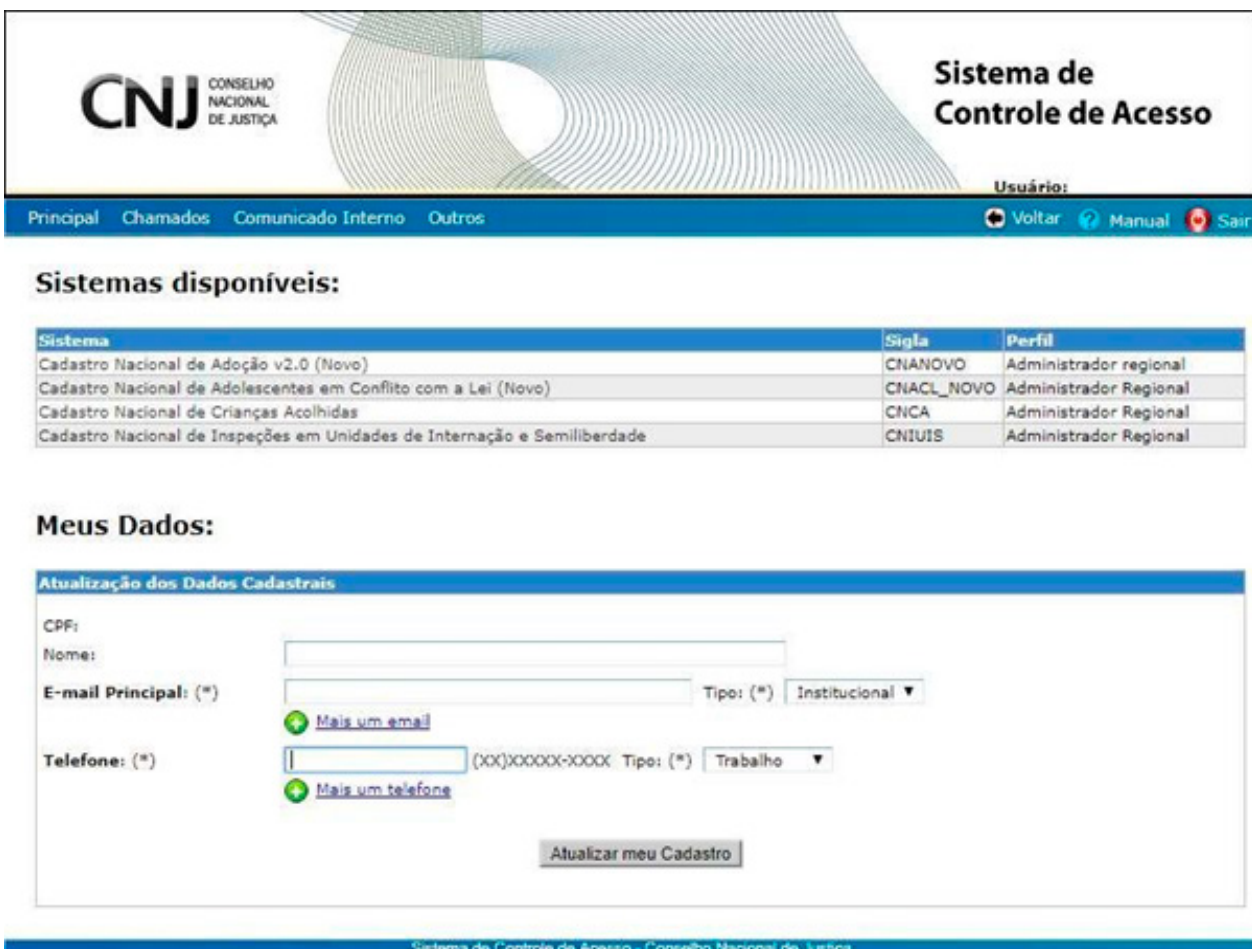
CNJ CONSELHO NACIONAL DE JUSTIÇA

Sistema de Controle de Acesso

Usuário:

Principal Chamados Comunicado Interno Outros

Voltar Manual Sair

Sistemas disponíveis:

| Sistema | Sigla | Perfil |
|---|---|---|
| Cadastro Nacional de Adoção v2.0 (Novo) | CNANOVO | Administrador regional |
| Cadastro Nacional de Adolescentes em Conflito com a Lei (Novo) | CNACL_NOVO | Administrador Regional |
| Cadastro Nacional de Crianças Acolhidas | CNCA | Administrador Regional |
| Cadastro Nacional de Inspeções em Unidades de Internação e Semiliberdade | CNIUIS | Administrador Regional |

Meus Dados:

Atualização dos Dados Cadastrais

CPF:

Nome:

E-mail Principal: (*)

Tipo: (*) Institucional

Mais um email

Telefone: (*)

(XX)XXXXX-XXXX Tipo: (*) Trabalho

Mais um telefone

Atualizar meu Cadastro

Sistema de Controle de Acesso - Conselho Nacional de Justiça